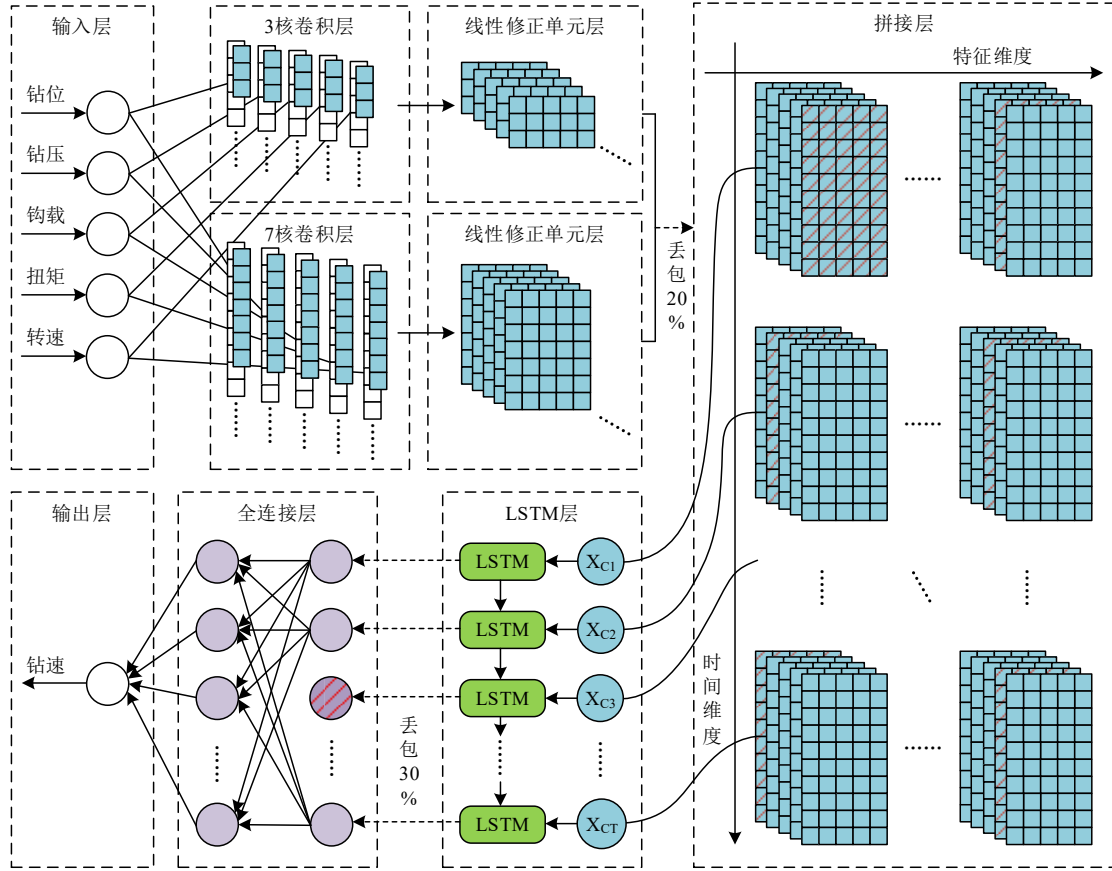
输入层

钻位

钻压

钩载

扭矩

转速

3核卷积层

7核卷积层

线性修正单元层

线性修正单元层

丢包20%

拼接层

特征维度

时间维度

输出层

钻速

全连接层

丢包30%

LSTM层

LSTM

LSTM

LSTM

LSTM

$X_{C1}$

$X_{C2}$

$X_{C3}$

$X_{CT}$